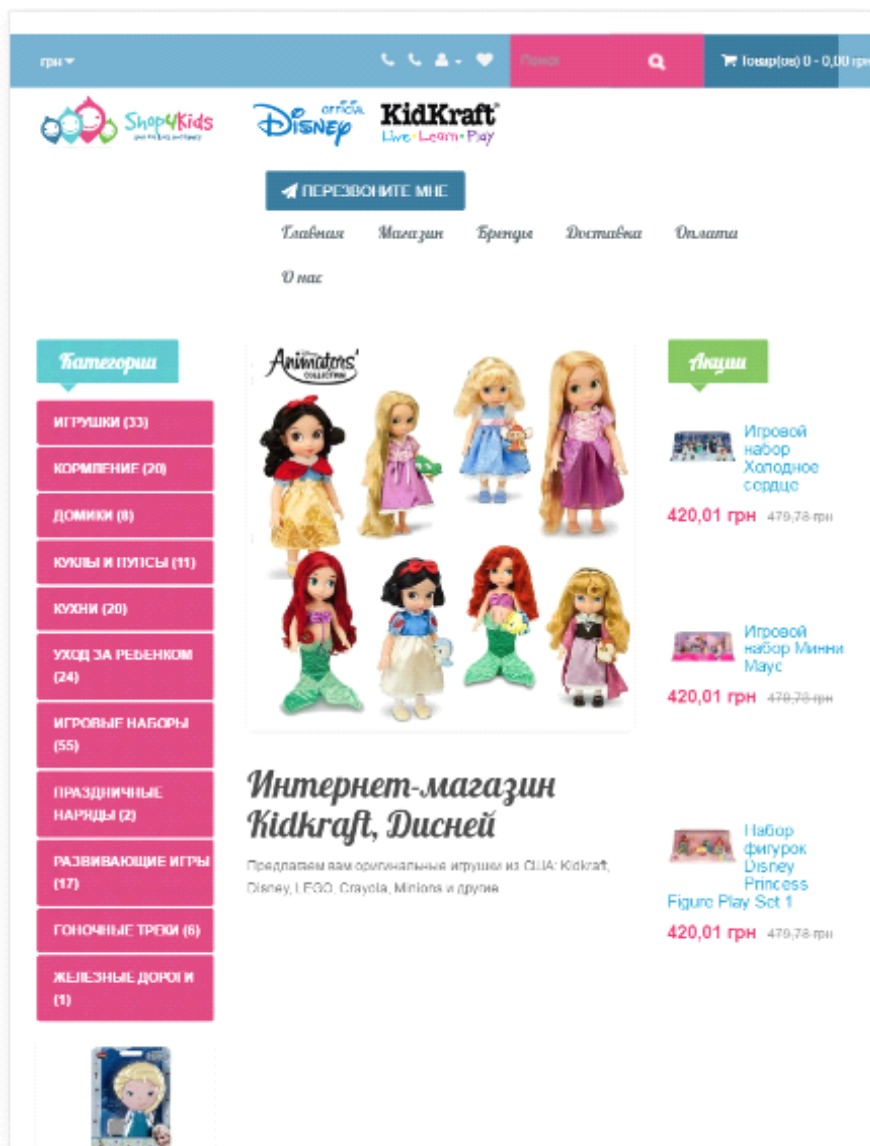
грн

Поиск

Товар(ов) 0 - 0,00 грн

Shop4Kids

OFFICIAL Disney

KidKraft Live • Learn • Play

ПЕРЕЗВОНИТЕ МНЕ

Главная Магазин Бренды Доставка Оплата О нас

Категории

ИГРУШКИ (33)
КОРМЛЕНИЕ (20)
ДОМИКИ (8)
КУКЛЫ И ПУПСЫ (11)
КУХНИ (20)
УХОД ЗА РЕБЕНКОМ (24)
ИГРОВЫЕ НАБОРЫ (55)
ПРАЗДНИЧНЫЕ НАРЯДЫ (2)
РАЗВИВАЮЩИЕ ИГРЫ (17)
ГОНОЧНЫЕ ТРЕКИ (6)
ЖЕЛЕЗНЫЕ ДОРОГИ (1)

Animators' COLLECTION

Интернет-магазин Kidkraft, Дисней

Предлагаем вам оригинальные игрушки из США: Kidkraft, Disney, LEGO, Crayola, Minions и другие

Акции

Игровой набор Холодное сердце
420,01 грн 479,78 грн

Игровой набор Минни Маус
420,01 грн 479,78 грн

Набор фигурок Disney Princess Figure Play Set 1
420,01 грн 479,78 грн